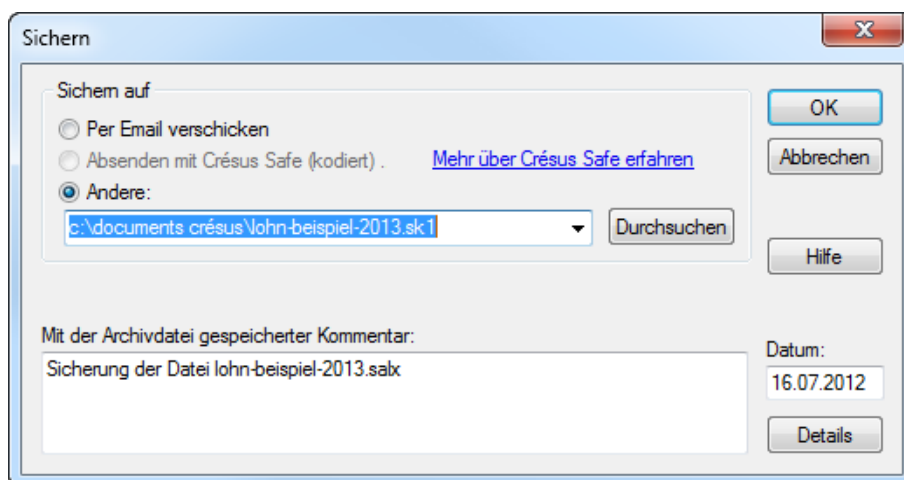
Sichern

Sichern auf

Per Email verschicken

Absenden mit Crésus Safe (kodiert) .

Mehr über Crésus Safe erfahren

Andere:

c:\documents crésus\lohn-beispiel-2013.sk1

Durchsuchen

OK

Abbrechen

Hilfe

Mit der Archivdatei gespeicherter Kommentar:

Sicherung der Datei lohn-beispiel-2013.salx

Datum:

16.07.2012

Details